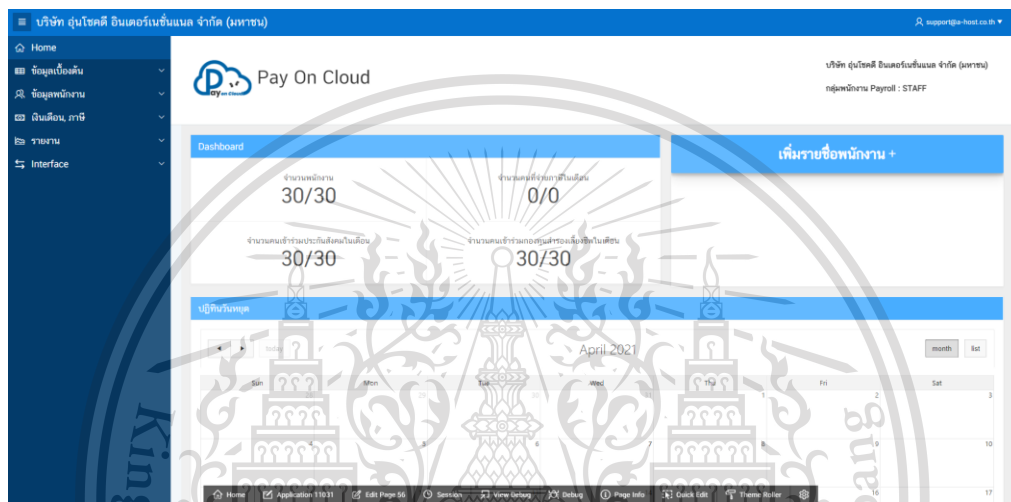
≡ บริษัท อุ่นโชคดี อินเตอร์เนชั่นแนล จำกัด (มหาชน)

support@a-host.co.th ▾

Home
ข้อมูลเบื้องต้น
ข้อมูลพนักงาน
เงินเดือน, ภาษี
รายงาน
Interface

Pay On Cloud

บริษัท อุ่นโชคดี อินเตอร์เนชั่นแนล จำกัด (มหาชน)
กลุ่มพนักงาน Payroll : STAFF

Dashboard

จำนวนพนักงาน
30/30

จำนวนคนที่จ่ายภาษีในเดือน
0/0

จำนวนคนเข้าร่วมประกันสังคมในเดือน
30/30

จำนวนคนเข้าร่วมกองทุนสำรองเลี้ยงชีพในเดือน
30/30

เพิ่มรายชื่อพนักงาน +

ปฏิทินวันหยุด

◂ ▸ today

April 2021

month list

| Sun | Mon | Tue | Wed | Thu | Fri | Sat |
|---|---|---|---|---|---|---|
| 28 | 29 | 30 | 31 | 1 | 2 | 3 |
| 4 | 5 | 6 | 7 | 8 | 9 | 10 |
| | | | | | 16 | 17 |

Home Application 11031 Edit Page 56 Session View Debug Debug Page Info Quick Edit Theme Roller